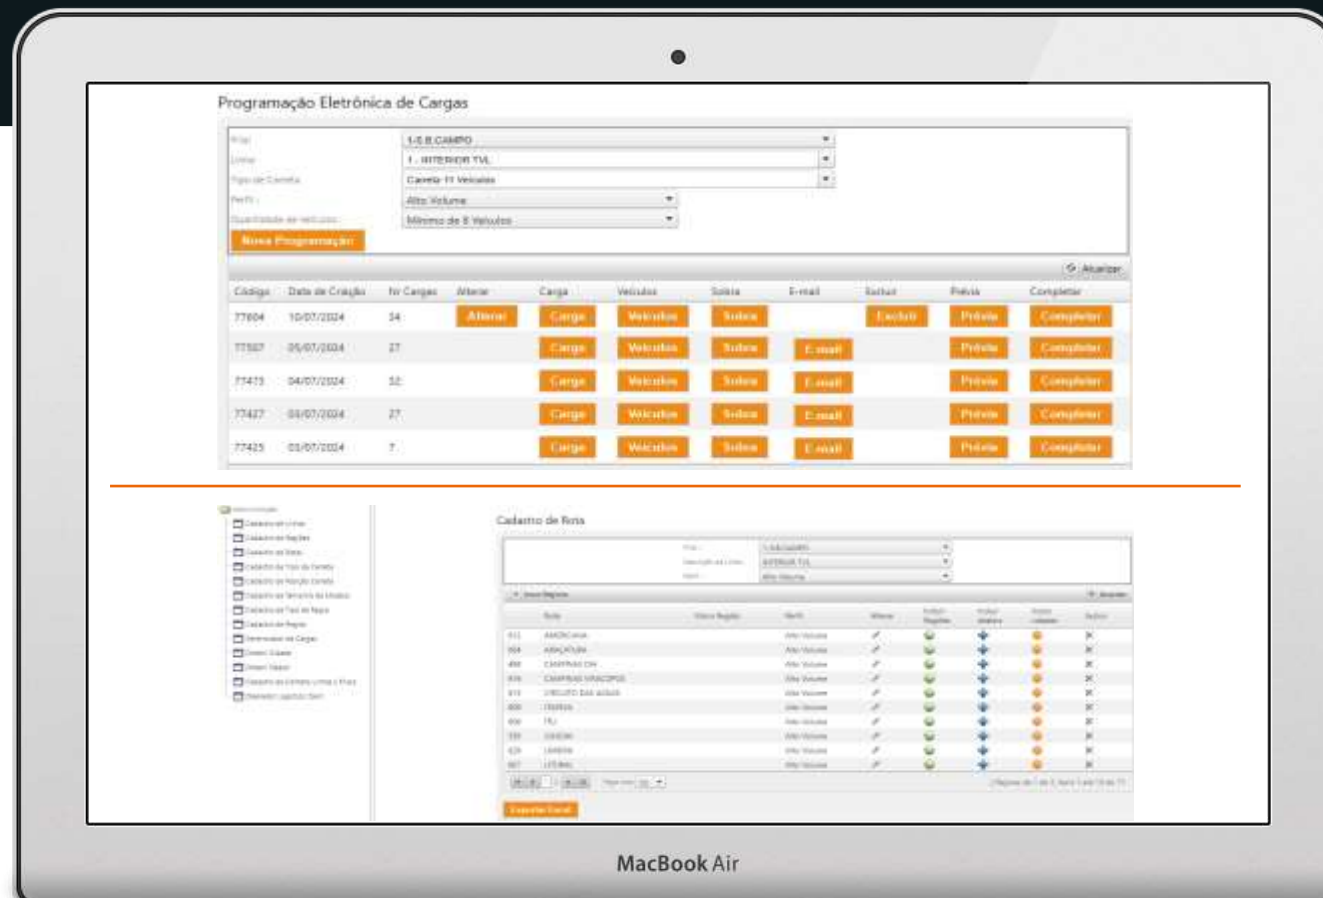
Programação Eletrônica de Cargas

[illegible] 1-S.B.CAMPO
Linha: 1 - INTERIOR TVL
Tipo de Carreta: Carreta 11 Veículos
Perfil: Alto Volume
Quantidade de veículos: Mínimo de 8 Veículos

Nova Programação

Atualizar

| Código | Data de Criação | Nr Cargas | Alterar | Carga | Veículos | Solicita | E-mail | Excluir | Prévia | Completar |
|---|---|---|---|---|---|---|---|---|---|---|
| 77604 | 10/07/2024 | 34 | Alterar | Carga | Veículos | Solicita | | Excluir | Prévia | Completar |
| 77507 | 05/07/2024 | 27 | | Carga | Veículos | Solicita | E-mail | | Prévia | Completar |
| 77475 | 04/07/2024 | 32 | | Carga | Veículos | Solicita | E-mail | | Prévia | Completar |
| 77427 | 03/07/2024 | 27 | | Carga | Veículos | Solicita | E-mail | | Prévia | Completar |
| 77425 | 03/07/2024 | 7 | | Carga | Veículos | Solicita | E-mail | | Prévia | Completar |

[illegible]

Cadastro de Rota

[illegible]

MacBook Air